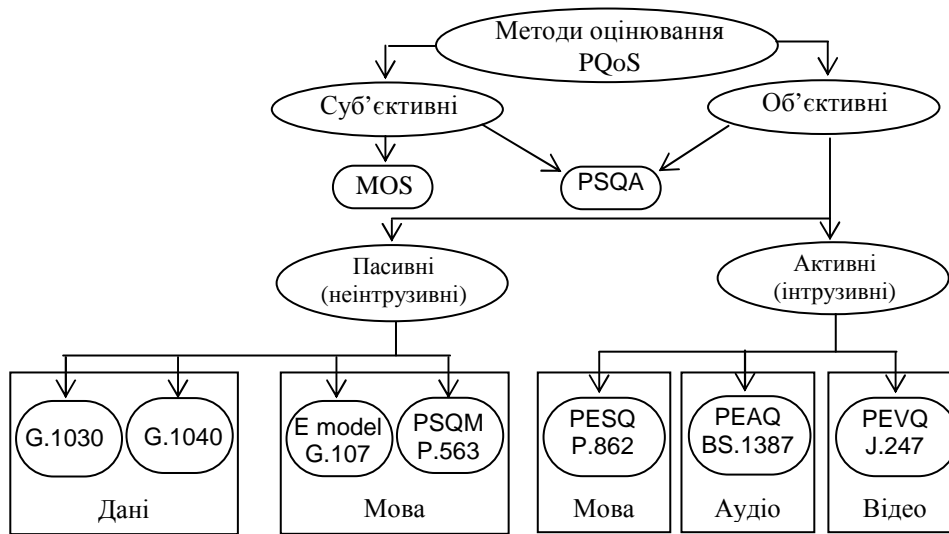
Методи оцінювання PQoS

Суб’єктивні

Об’єктивні

MOS

PSQA

Пасивні (неінтрузивні)

Активні (інтрузивні)

G.1030

G.1040

Дані

E model G.107

PSQM P.563

Мова

PESQ P.862

Мова

PEAQ BS.1387

Аудіо

PEVQ J.247

Відео